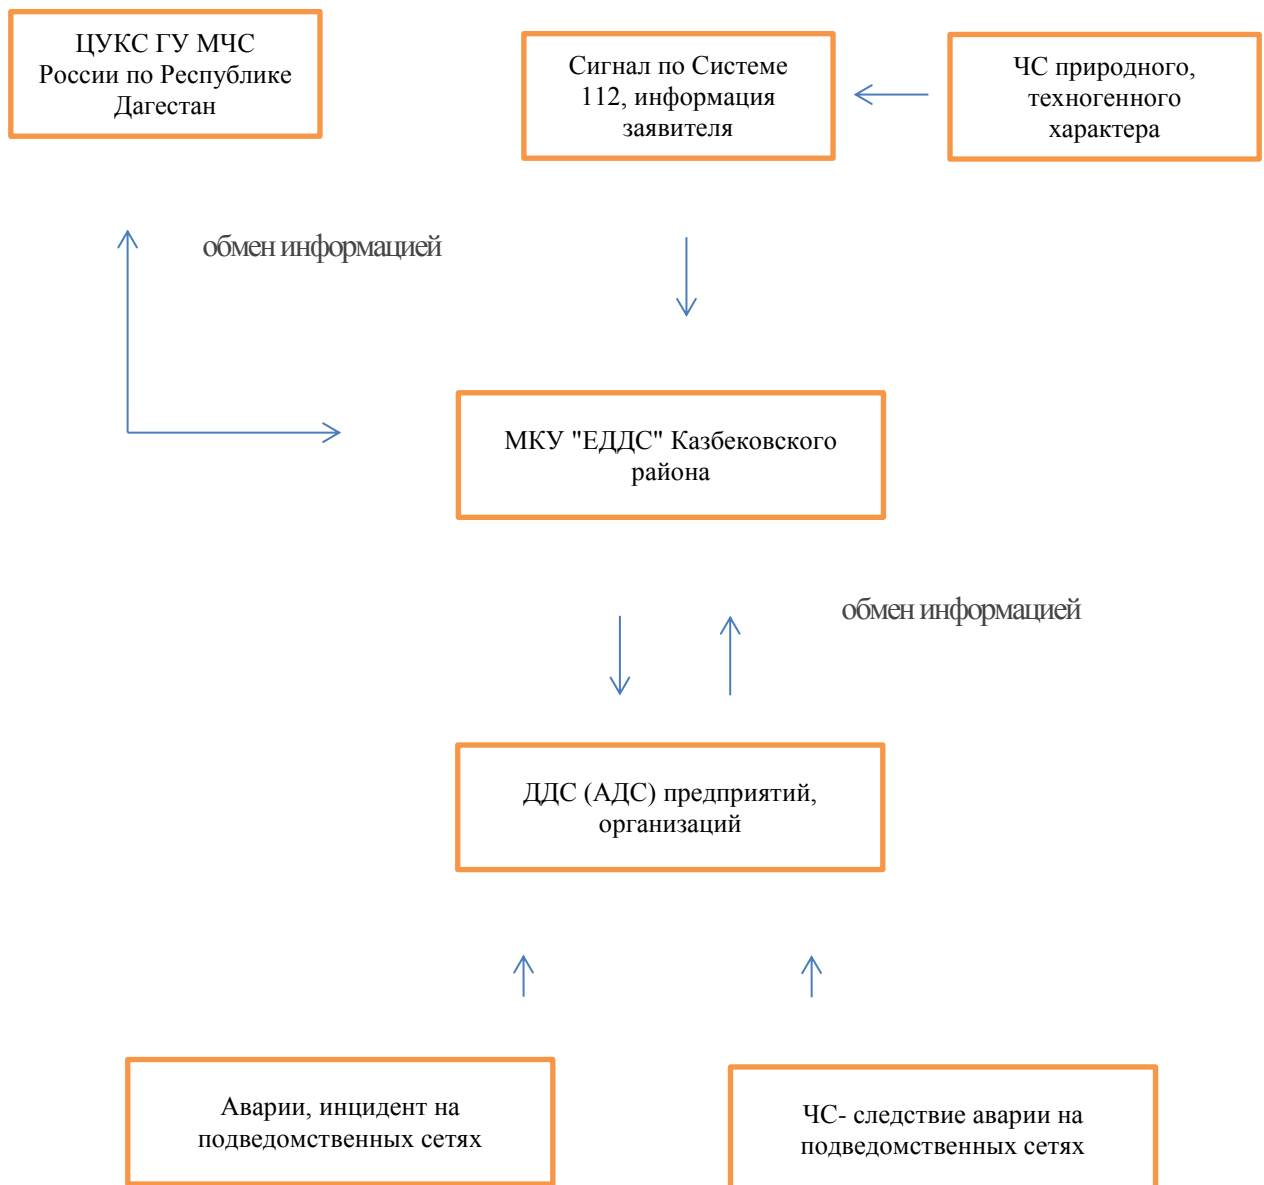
ЦУКС ГУ МЧС России по Республике Дагестан

Сигнал по Системе 112, информация заявителя

ЧС природного, техногенного характера

обмен информацией

МКУ "ЕДДС" Казбековского района

обмен информацией

ДДС (АДС) предприятий, организаций

Аварии, инцидент на подведомственных сетях

ЧС- следствие аварии на подведомственных сетях